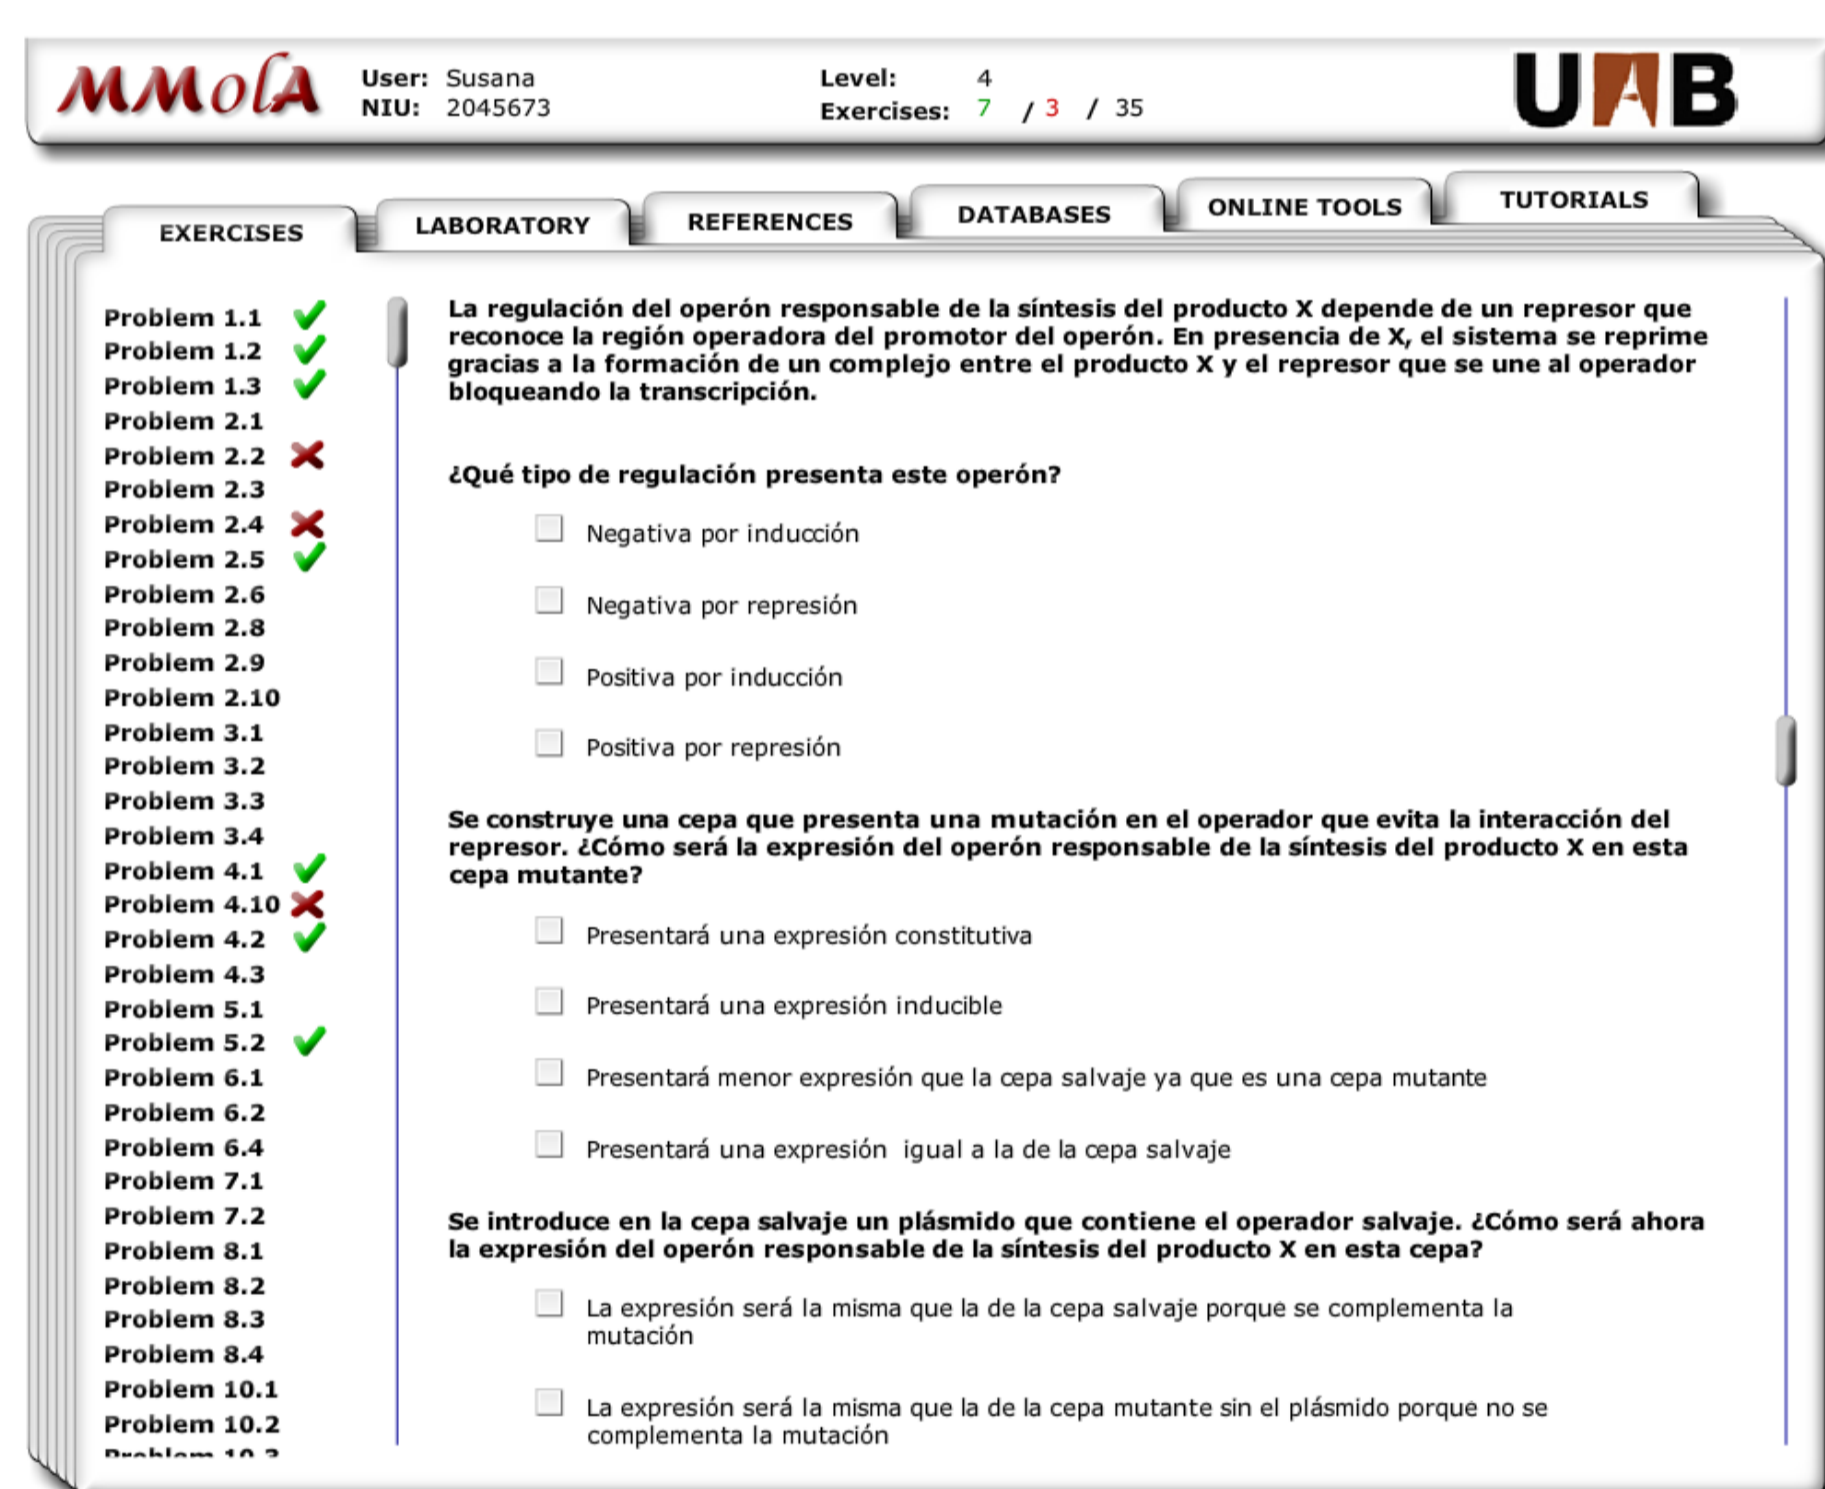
MMolA

User: Susana
NIU: 2045673

Level: 4
Exercises: 7 / 3 / 35

UAB

EXERCISES
LABORATORY
REFERENCES
DATABASES
ONLINE TOOLS
TUTORIALS

Problem 1.1
Problem 1.2
Problem 1.3
Problem 2.1
Problem 2.2
Problem 2.3
Problem 2.4
Problem 2.5
Problem 2.6
Problem 2.8
Problem 2.9
Problem 2.10
Problem 3.1
Problem 3.2
Problem 3.3
Problem 3.4
Problem 4.1
Problem 4.10
Problem 4.2
Problem 4.3
Problem 5.1
Problem 5.2
Problem 6.1
Problem 6.2
Problem 6.4
Problem 7.1
Problem 7.2
Problem 8.1
Problem 8.2
Problem 8.3
Problem 8.4
Problem 10.1
Problem 10.2
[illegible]

La regulación del operón responsable de la síntesis del producto X depende de un represor que reconoce la región operadora del promotor del operón. En presencia de X, el sistema se reprime gracias a la formación de un complejo entre el producto X y el represor que se une al operador bloqueando la transcripción.

¿Qué tipo de regulación presenta este operón?

Negativa por inducción

Negativa por represión

Positiva por inducción

Positiva por represión

Se construye una cepa que presenta una mutación en el operador que evita la interacción del represor. ¿Cómo será la expresión del operón responsable de la síntesis del producto X en esta cepa mutante?

Presentará una expresión constitutiva

Presentará una expresión inducible

Presentará menor expresión que la cepa salvaje ya que es una cepa mutante

Presentará una expresión igual a la de la cepa salvaje

Se introduce en la cepa salvaje un plásmido que contiene el operador salvaje. ¿Cómo será ahora la expresión del operón responsable de la síntesis del producto X en esta cepa?

La expresión será la misma que la de la cepa salvaje porque se complementa la mutación

La expresión será la misma que la de la cepa mutante sin el plásmido porque no se complementa la mutación